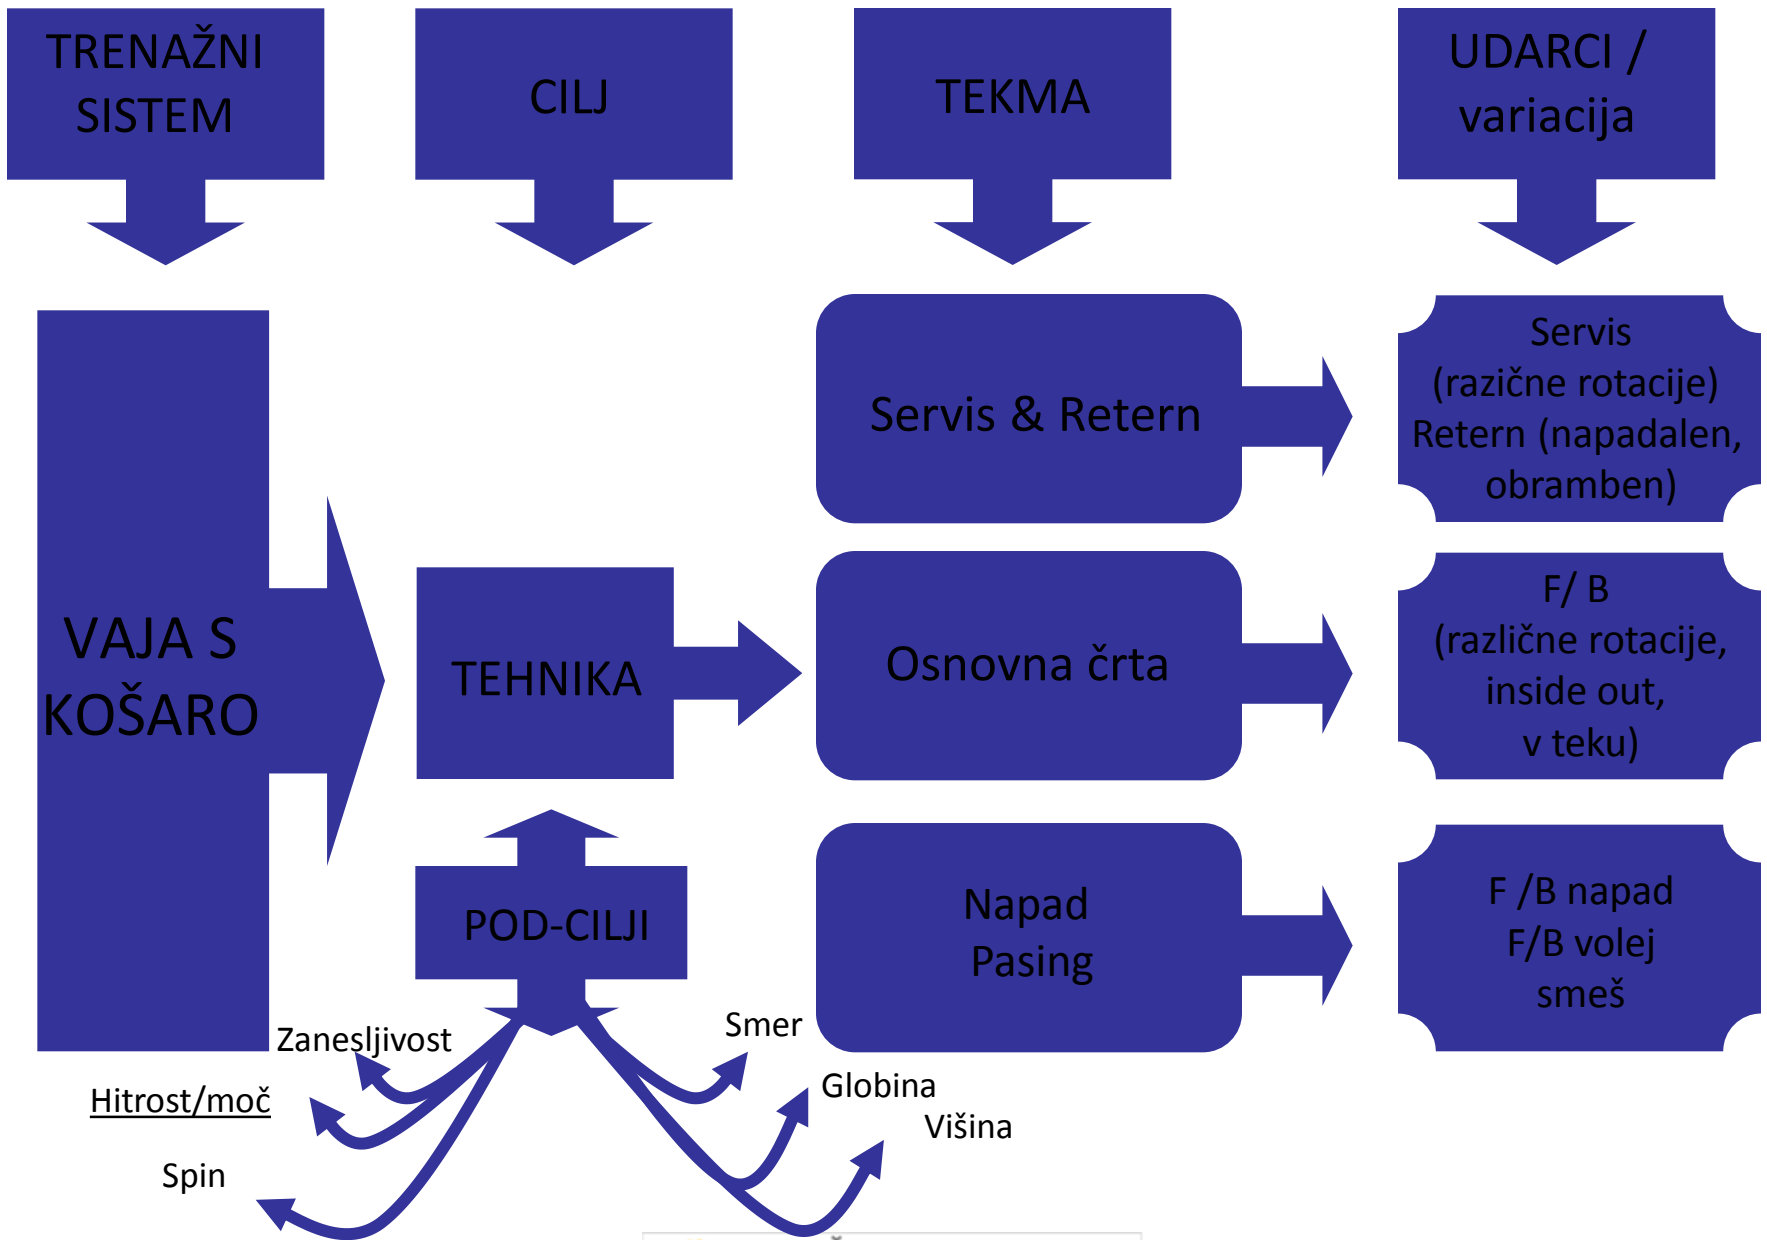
TRENAŽNI SISTEM

CILJ

TEKMA

UDARCI / variacija

VAJA S KOŠARO

TEHNIKA

Servis & Retern

Servis (razične rotacije) Retern (napadalen, obramben)

Osnovna črta

F/ B (različne rotacije, inside out, v teku)

POD-CILJI

Napad Pasing

F /B napad F/B volej smeš

Zanesljivost

Smer

Hitrost/moč

Globina

Višina

Spin